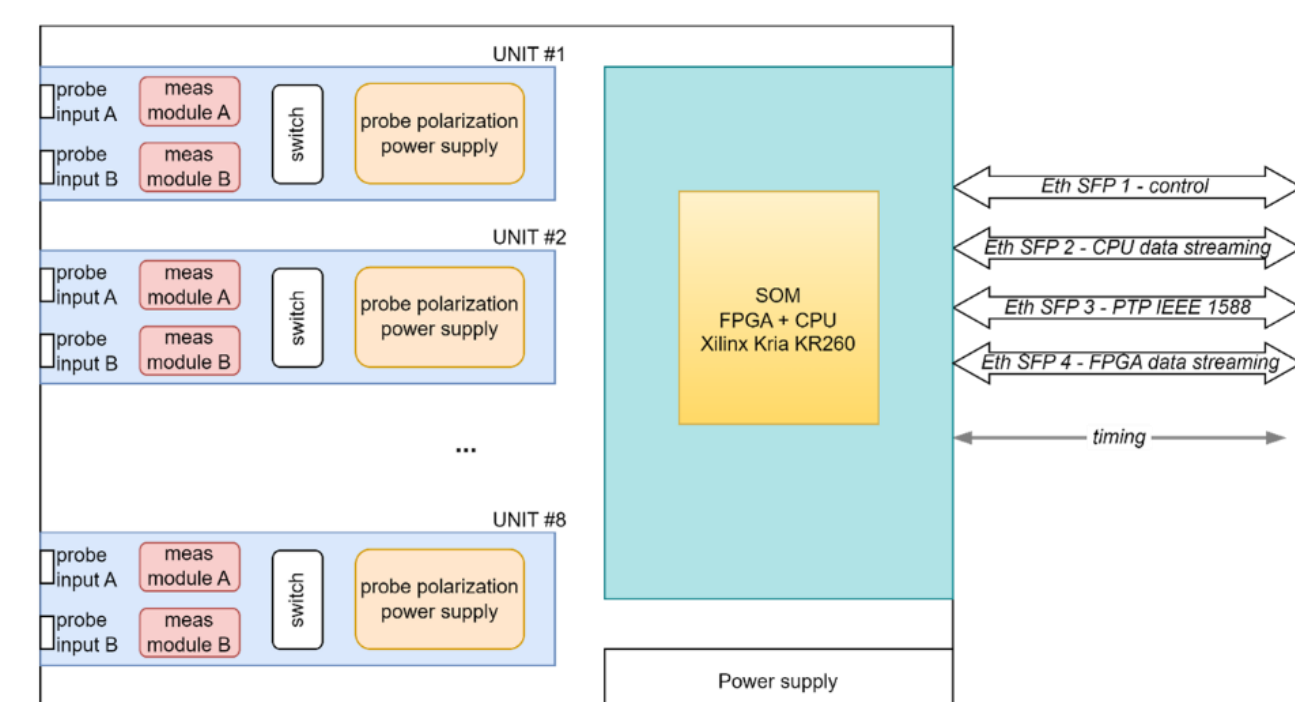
UNIT #1

probe input A

meas module A

probe input B

meas module B

switch

probe polarization power supply

UNIT #2

probe input A

meas module A

probe input B

meas module B

switch

probe polarization power supply

...

UNIT #8

probe input A

meas module A

probe input B

meas module B

switch

probe polarization power supply

SOM
FPGA + CPU
Xilinx Kria KR260

Eth SFP 1 - control

Eth SFP 2 - CPU data streaming

Eth SFP 3 - PTP IEEE 1588

Eth SFP 4 - FPGA data streaming

timing

Power supply